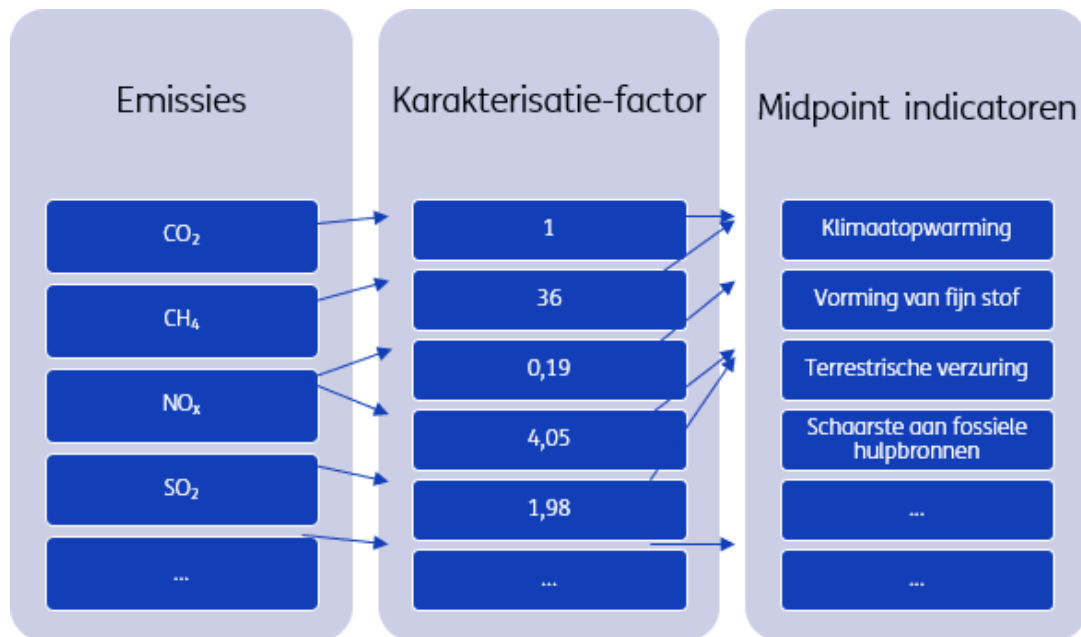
Emissies

$CO_2$

$CH_4$

$NO_x$

$SO_2$

...

Karakterisatie-factor

1

36

0,19

4,05

1,98

...

Midpoint indicatoren

Klimaatopwarming

Vorming van fijn stof

Terrestrische verzuring

Schaarste aan fossiele hulpbronnen

...

...